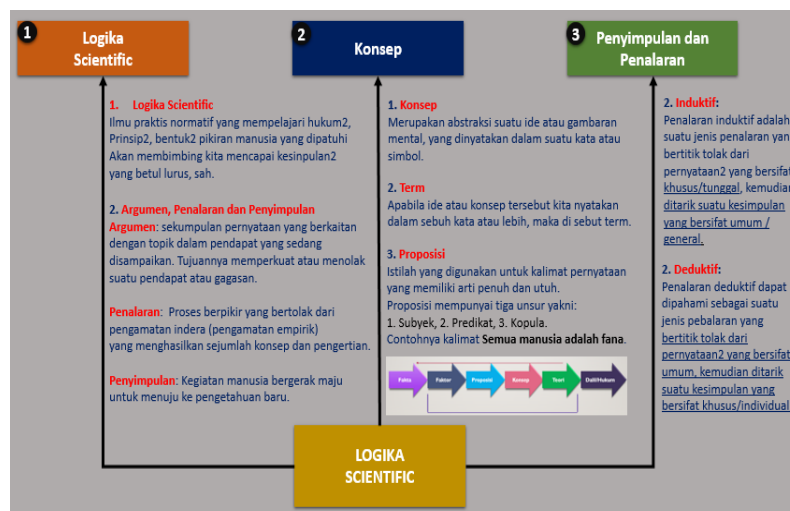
1 Logika Scientific

2 Konsep

3 Penyimpulan dan Penalaran

1. Logika Scientific
Ilmu praktis normatif yang mempelajari hukum2, Prinsip2, bentuk2 pikiran manusia yang dipatuhi Akan membimbing kita mencapai kesinpulan2 yang betul lurus, sah.

2. Argumen, Penalaran dan Penyimpulan
Argumen: sekumpulan pernyataan yang berkaitan dengan topik dalam pendapat yang sedang disampaikan. Tujuannya memperkuat atau menolak suatu pendapat atau gagasan.

Penalaran: Proses berpikir yang bertolak dari pengamatan indera (pengamatan empirik) yang menghasilkan sejumlah konsep dan pengertian.

Penyimpulan: Kegiatan manusia bergerak maju untuk menuju ke pengetahuan baru.

1. Konsep
Merupakan abstraksi suatu ide atau gambaran mental, yang dinyatakan dalam suatu kata atau simbol.

2. Term
Apabila ide atau konsep tersebut kita nyatakan dalam sebuh kata atau lebih, maka di sebut term.

3. Proposisi
Istilah yang digunakan untuk kalimat pernyataan yang memiliki arti penuh dan utuh.
Proposisi mempunyai tiga unsur yakni:
1. Subyek, 2. Predikat, 3. Kopula.
Contohnya kalimat Semua manusia adalah fana.

Fakta Faktor Proposisi Konsep Teori Dalil/Hukum

2. Induktif:
Penalaran induktif adalah suatu jenis penalaran yang bertitik tolak dari pernyataan2 yang bersifat khusus/tunggal, kemudian ditarik suatu kesimpulan yang bersifat umum / general.

2. Deduktif:
Penalaran deduktif dapat dipahami sebagai suatu jenis pebalaran yang bertitik tolak dari pernyataan2 yang bersifat umum, kemudian ditarik suatu kesimpulan yang bersifat khusus/individual

LOGIKA SCIENTIFIC